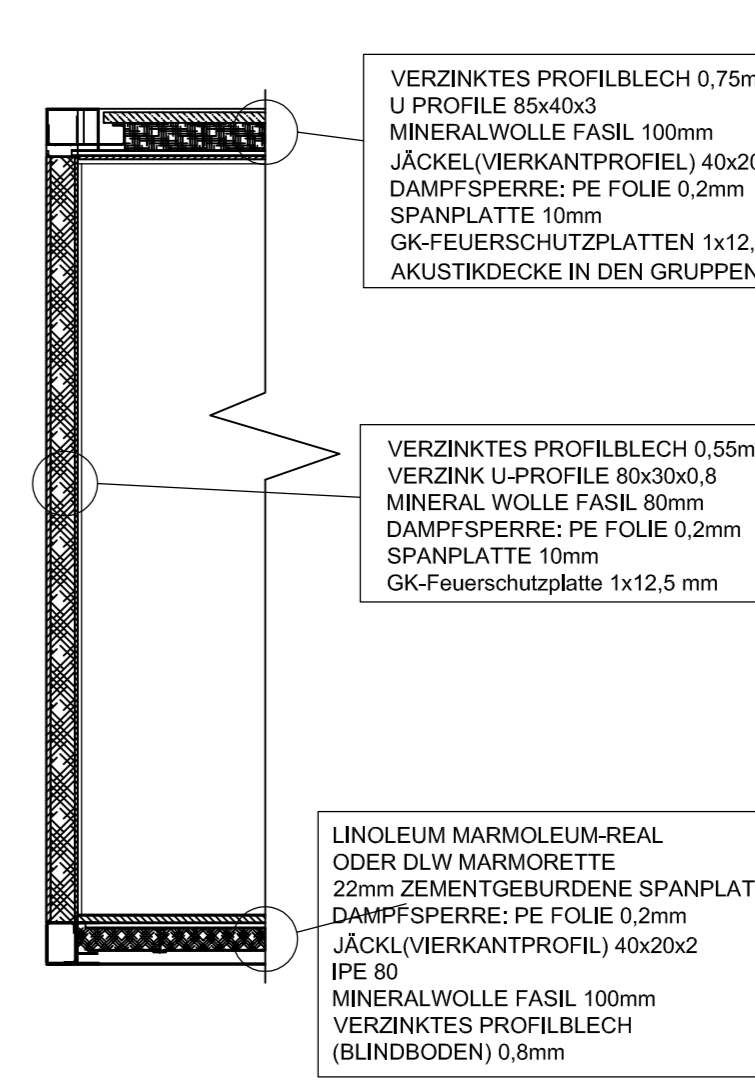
VERZINKTES PROFILBLECH 0,75m
U PROFILE 85x40x3
MINERALWOLLE FASIL 100mm
JÄCKEL(VIERKANTPROFIEL) 40x20
DAMPFSPERRE: PE FOLIE 0,2mm
SPANPLATTE 10mm
GK-FEUERSCHUTZPLATTEN 1x12,
AKUSTIKDECKE IN DEN GRUPPEN

VERZINKTES PROFILBLECH 0,55m
VERZINK U-PROFILE 80x30x0,8
MINERAL WOLLE FASIL 80mm
DAMPFSPERRE: PE FOLIE 0,2mm
SPANPLATTE 10mm
GK-Feuerschutzplatte 1x12,5 mm

LINOLEUM MARMOLEUM-REAL
ODER DLW MARMORETTE
22mm ZEMENTGEBURDENE SPANPLAT
DAMPFSPERRE: PE FOLIE 0,2mm
JÄCKL(VIERKANTPROFIL) 40x20x2
IPE 80
MINERALWOLLE FASIL 100mm
VERZINKTES PROFILBLECH
(BLINDBODEN) 0,8mm